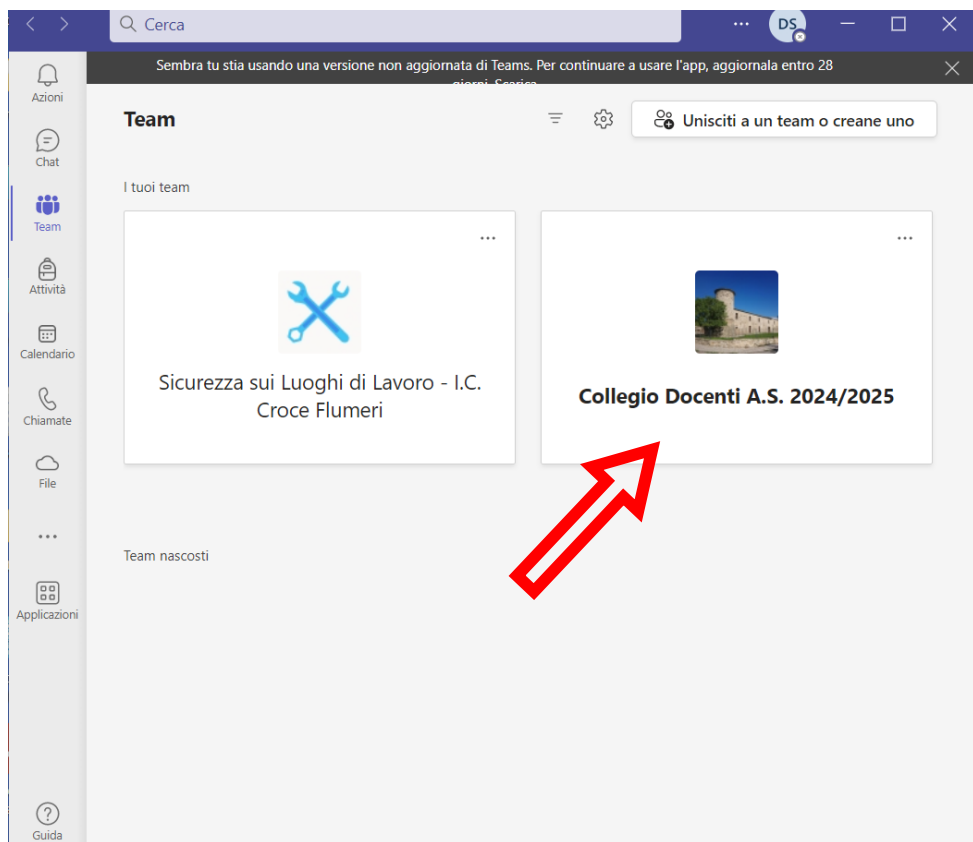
Cerca

···

DS

Sembra tu stia usando una versione non aggiornata di Teams. Per continuare a usare l'app, aggiornala entro 28 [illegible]

Azioni

Chat

Team

Attività

Calendario

Chiamate

File

···

Applicazioni

Guida

Team

Unisciti a un team o creane uno

I tuoi team

···

Sicurezza sui Luoghi di Lavoro - I.C. Croce Flumeri

···

Collegio Docenti A.S. 2024/2025

Team nascosti